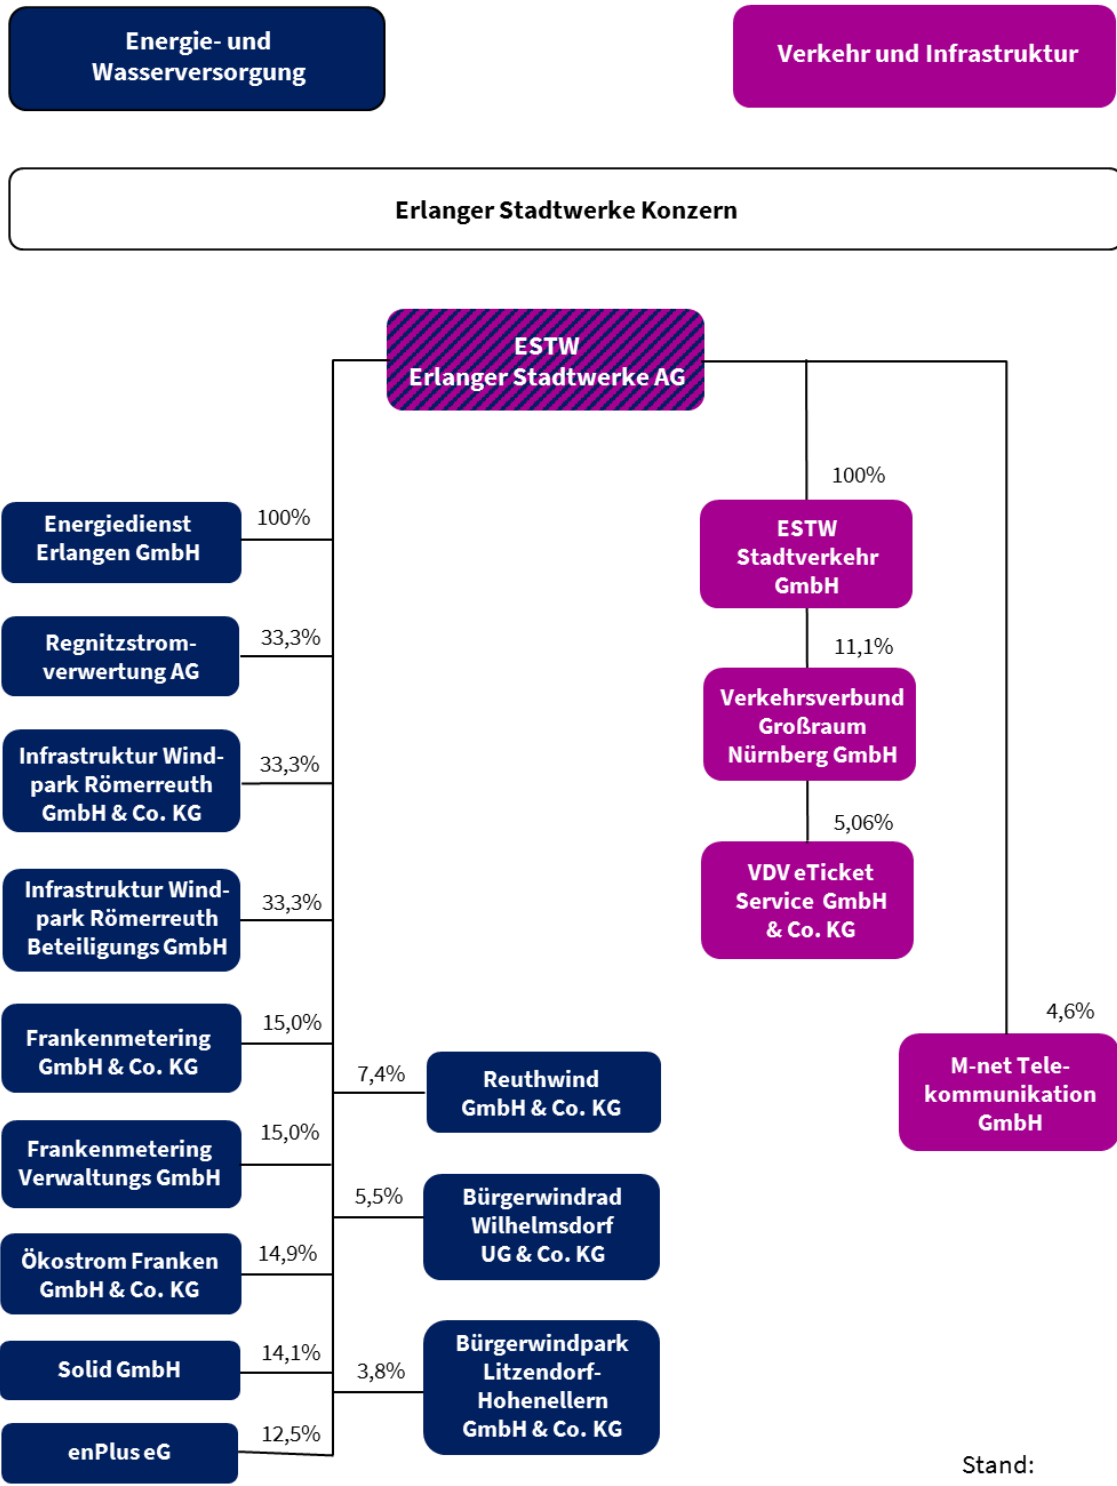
Energie- und Wasserversorgung

Verkehr und Infrastruktur

Erlanger Stadtwerke Konzern

ESTW Erlanger Stadtwerke AG

100%

ESTW Stadtverkehr GmbH

11,1%

Verkehrsverbund Großraum Nürnberg GmbH

5,06%

VDV eTicket Service GmbH & Co. KG

4,6%

M-net Telekommunikation GmbH

Energiedienst Erlangen GmbH 100%

Regnitzstromverwertung AG 33,3%

Infrastruktur Windpark Römerreuth GmbH & Co. KG 33,3%

Infrastruktur Windpark Römerreuth Beteiligungs GmbH 33,3%

Frankenmetering GmbH & Co. KG 15,0%

7,4% Reuthwind GmbH & Co. KG

Frankenmetering Verwaltungs GmbH 15,0%

5,5% Bürgerwindrad Wilhelmsdorf UG & Co. KG

Ökostrom Franken GmbH & Co. KG 14,9%

Solid GmbH 14,1%

3,8% Bürgerwindpark Litzendorf-Hohenellern GmbH & Co. KG

enPlus eG 12,5%

Stand: